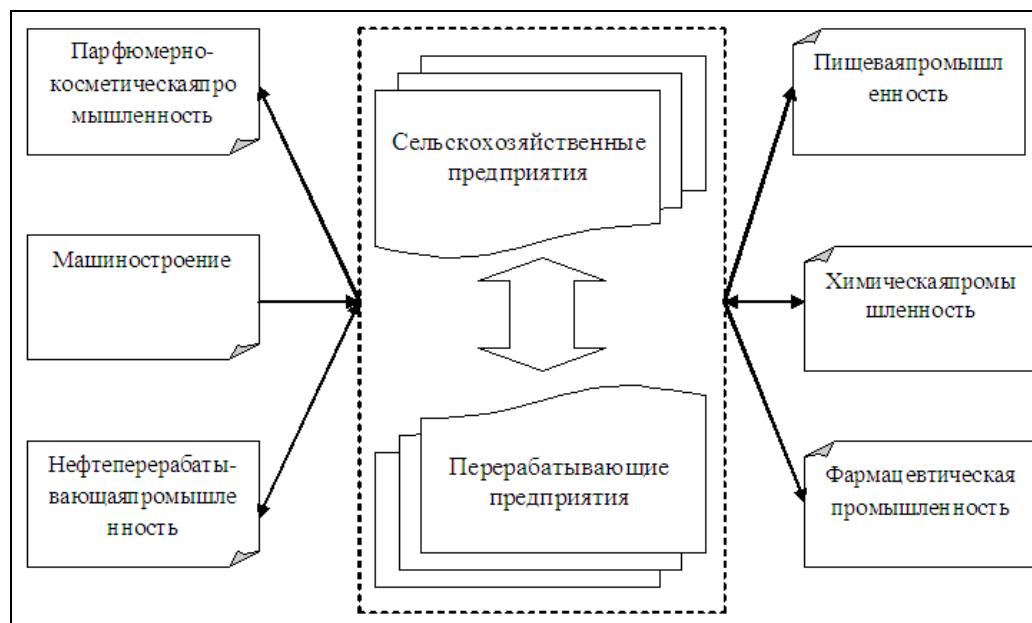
Парфюмерно-косметическаяпро мышленность

Машиностроение

Нефтеперерабатывающаяпромышле нность

Сельскохозяйственные предприятия

Перерабатывающие предприятия

Пищеваяпромышл енность

Химическаяпромы шленность

Фармацевтическая промышленность